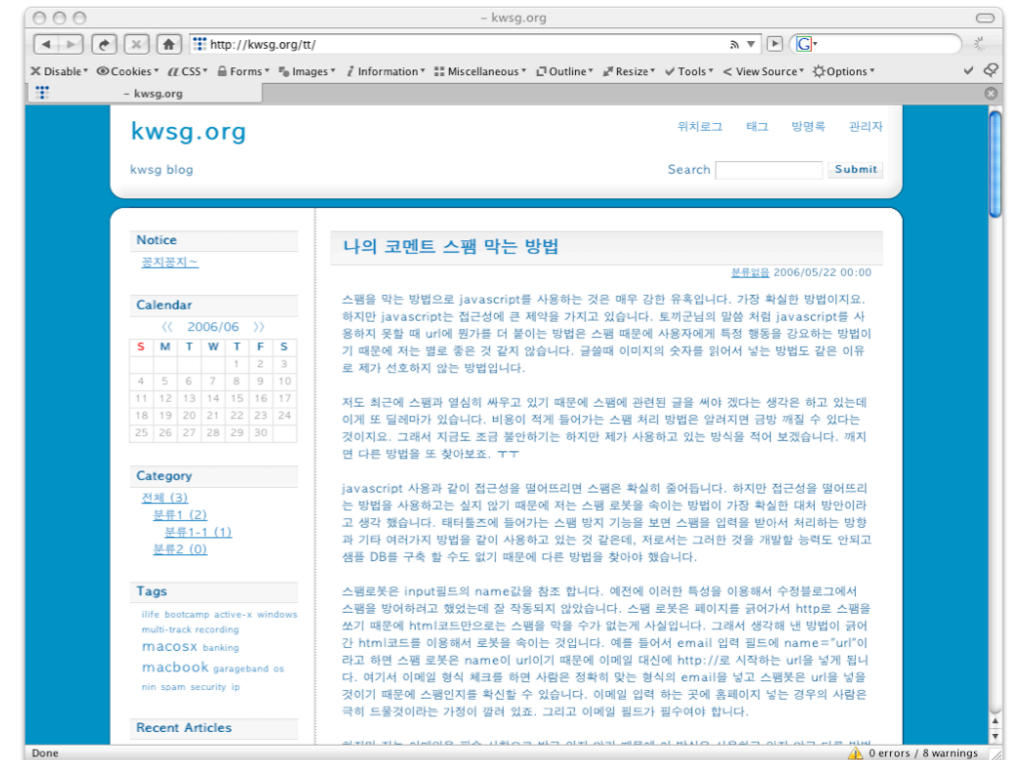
– kwsg.org

http://kwsg.org/tt/

Disable ▾ Cookies ▾ CSS ▾ Forms ▾ Images ▾ Information ▾ Miscellaneous ▾ Outline ▾ Resize ▾ Tools ▾ View Source ▾ Options ▾

– kwsg.org

kwsg.org

위치로그 태그 방명록 관리자

kwsg blog

Search Submit

Notice

꽁지꽁지~

Calendar

〈〈 2006/06 〉〉

| S | M | T | W | T | F | S |
|---|---|---|---|---|---|---|
| | | | | 1 | 2 | 3 |
| 4 | 5 | 6 | 7 | 8 | 9 | 10 |
| 11 | 12 | 13 | 14 | 15 | 16 | 17 |
| 18 | 19 | 20 | 21 | 22 | 23 | 24 |
| 25 | 26 | 27 | 28 | 29 | 30 | |

Category

전체 (3)
분류1 (2)
분류1-1 (1)
분류2 (0)

Tags

ilife bootcamp active-x windows multi-track recording macosx banking macbook garageband os nin spam security ip

Recent Articles

나의 코멘트 스팸 막는 방법

분류없음 2006/05/22 00:00

스팸을 막는 방법으로 javascript를 사용하는 것은 매우 강한 유혹입니다. 가장 확실한 방법이지요. 하지만 javascript는 접근성에 큰 제약을 가지고 있습니다. 토끼군님의 말씀 처럼 javascript를 사용하지 못할 때 url에 뭔가를 더 붙이는 방법은 스팸 때문에 사용자에게 특정 행동을 강요하는 방법이기 때문에 저는 별로 좋은 것 같지 않습니다. 글쓸때 이미지의 숫자를 읽어서 넣는 방법도 같은 이유로 제가 선호하지 않는 방법입니다.

저도 최근에 스팸과 열심히 싸우고 있기 때문에 스팸에 관련된 글을 써야 겠다는 생각은 하고 있는데 이게 또 딜레마가 있습니다. 비용이 적게 들어가는 스팸 처리 방법은 알려지면 금방 깨질 수 있다는 것이지요. 그래서 지금도 조금 불안하기는 하지만 제가 사용하고 있는 방식을 적어 보겠습니다. 깨지면 다른 방법을 또 찾아보죠. ㅜㅜ

javascript 사용과 같이 접근성을 떨어뜨리면 스팸은 확실히 줄어듭니다. 하지만 접근성을 떨어뜨리는 방법을 사용하고는 싶지 않기 때문에 저는 스팸 로봇을 속이는 방법이 가장 확실한 대처 방안이라고 생각 했습니다. 태터툴즈에 들어가는 스팸 방지 기능을 보면 스팸을 입력을 받아서 처리하는 방향과 기타 여러가지 방법을 같이 사용하고 있는 것 같은데, 저로서는 그러한 것을 개발할 능력도 안되고 샘플 DB를 구축 할 수도 없기 때문에 다른 방법을 찾아야 했습니다.

스팸로봇은 input필드의 name값을 참조 합니다. 예전에 이러한 특성을 이용해서 수정블로그에서 스팸을 방어하려고 했었는데 잘 작동되지 않았습니다. 스팸 로봇은 페이지를 긁어가서 http로 스팸을 쏘기 때문에 html코드만으로는 스팸을 막을 수가 없는게 사실입니다. 그래서 생각해 낸 방법이 긁어간 html코드를 이용해서 로봇을 속이는 것입니다. 예를 들어서 email 입력 필드에 name="url"이라고 하면 스팸 로봇은 name이 url이기 때문에 이메일 대신에 http://로 시작하는 url을 넣게 됩니다. 여기서 이메일 형식 체크를 하면 사람은 정확히 맞는 형식의 email을 넣고 스팸봇은 url을 넣을 것이기 때문에 스팸인지를 확신할 수 있습니다. 이메일 입력 하는 곳에 홈페이지 넣는 경우의 사람은 극히 드물것이라는 가정이 깔려 있죠. 그리고 이메일 필드가 필수여야 합니다.

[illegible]

Done

0 errors / 8 warnings